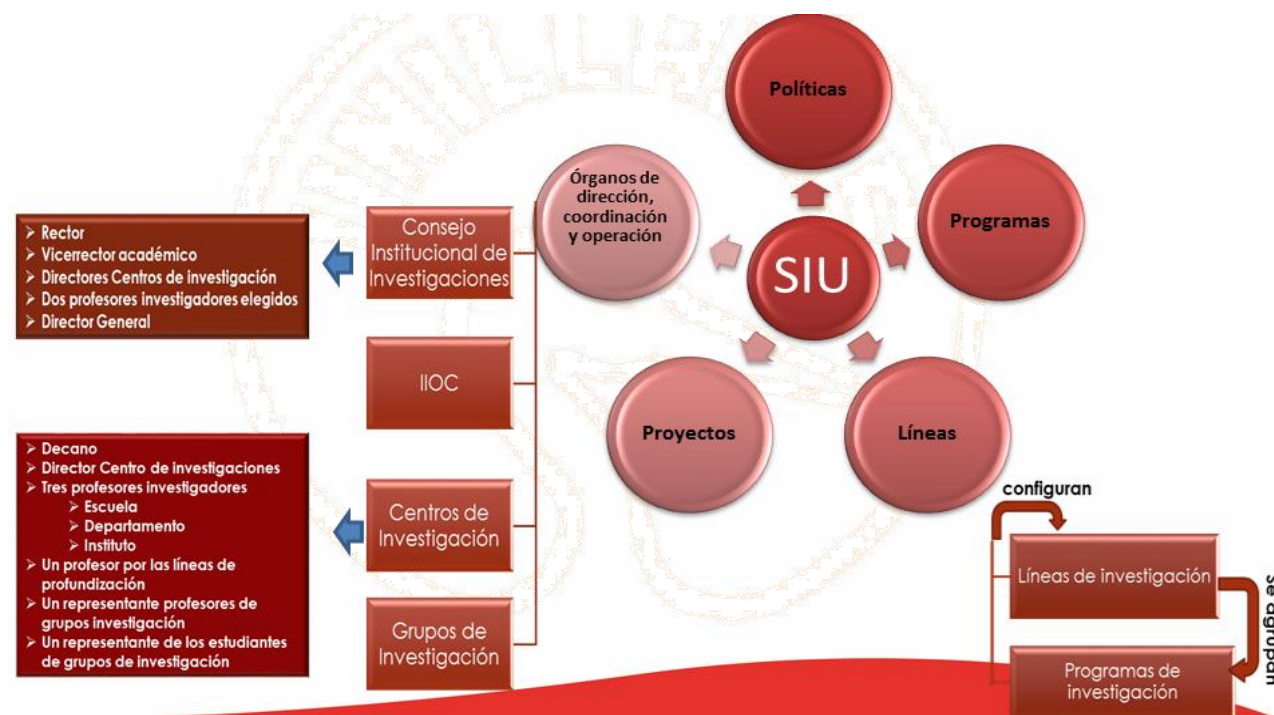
Políticas

Órganos de dirección, coordinación y operación

Programas

SIU

Proyectos

Líneas

Rector
Vicerrector académico
Directores Centros de investigación
Dos profesores investigadores elegidos
Director General

Consejo Institucional de Investigaciones

IIOC

Decano
Director Centro de investigaciones
Tres profesores investigadores
Escuela
Departamento
Instituto
Un profesor por las líneas de profundización
Un representante profesores de grupos investigación
Un representante de los estudiantes de grupos de investigación

Centros de Investigación

Grupos de Investigación

configuran

Líneas de investigación

se agrupan

Programas de investigación